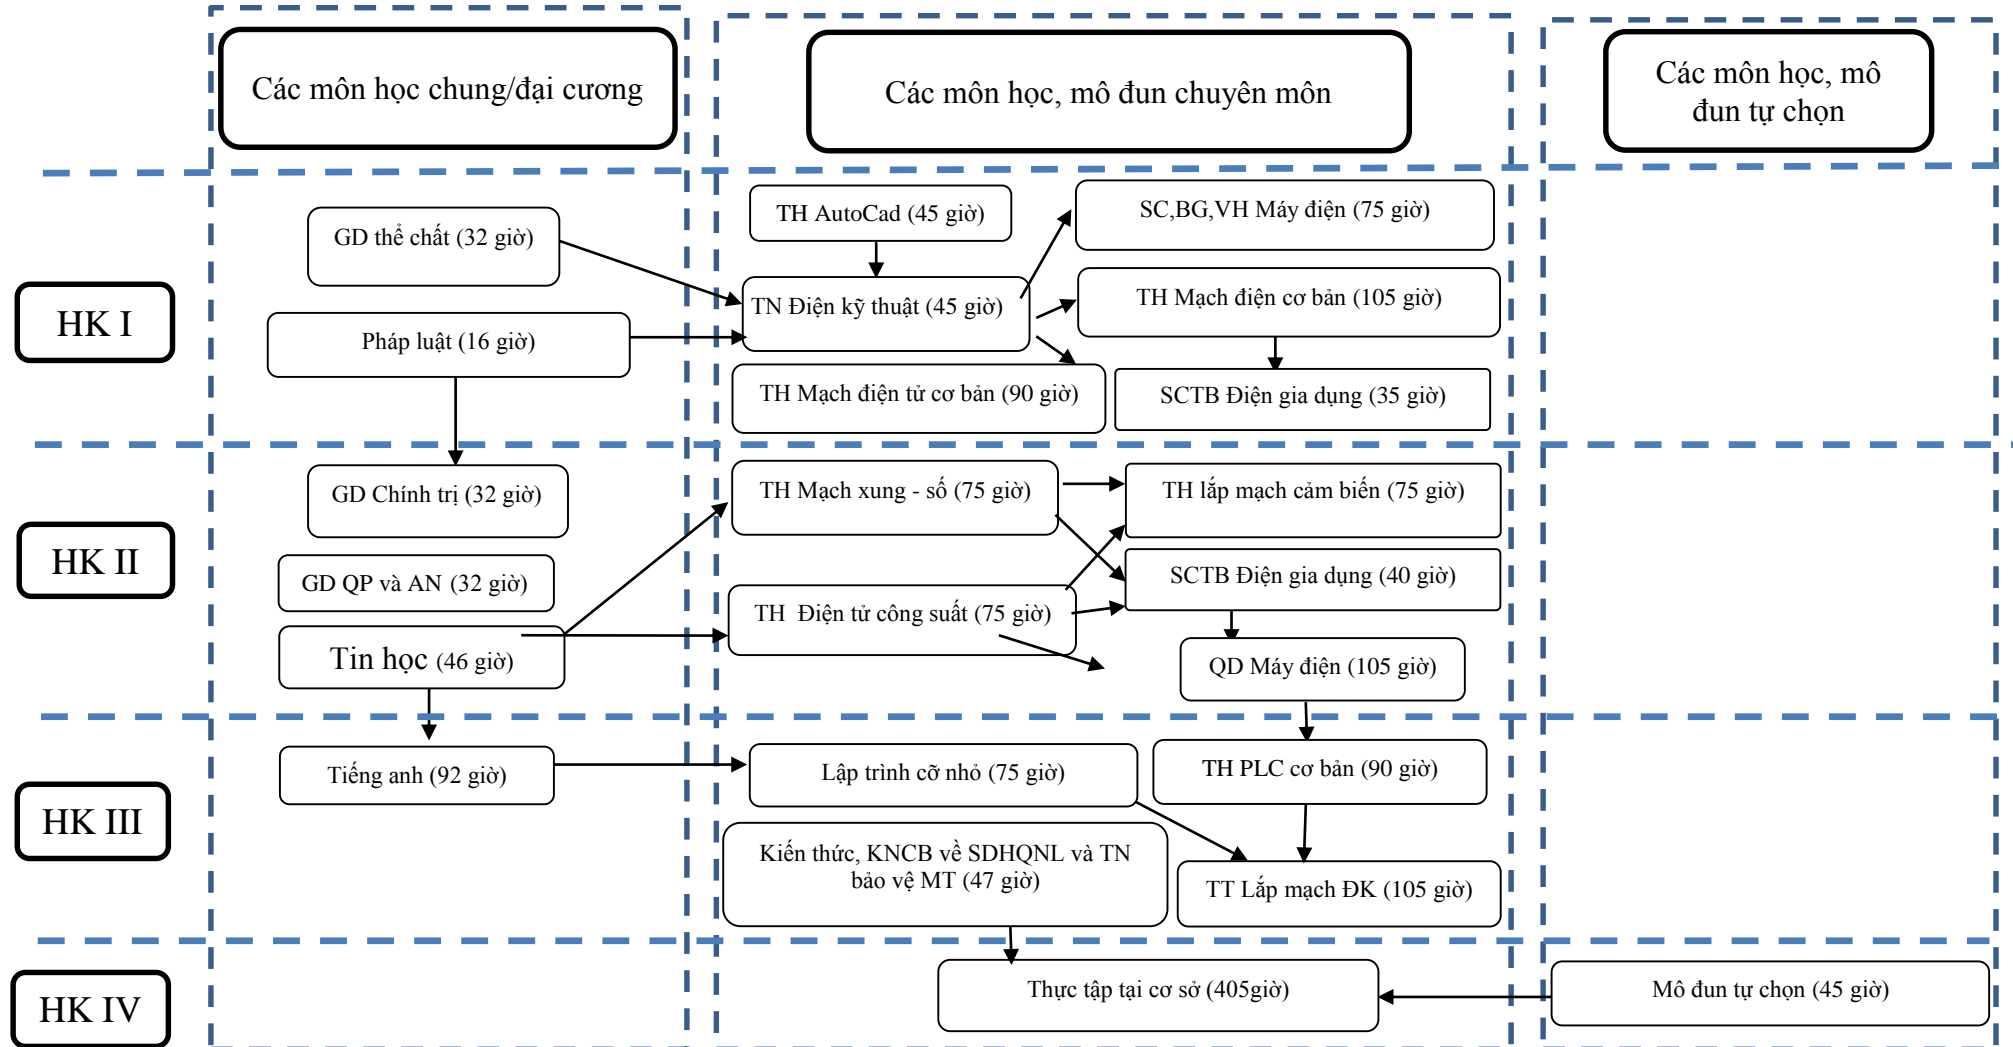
Các môn học chung/đại cương

Các môn học, mô đun chuyên môn

Các môn học, mô đun tự chọn

HK I

GD thể chất (32 giờ)

Pháp luật (16 giờ)

TH AutoCad (45 giờ)

TN Điện kỹ thuật (45 giờ)

TH Mạch điện tử cơ bản (90 giờ)

SC,BG,VH Máy điện (75 giờ)

TH Mạch điện cơ bản (105 giờ)

SCTB Điện gia dụng (35 giờ)

HK II

GD Chính trị (32 giờ)

GD QP và AN (32 giờ)

Tin học (46 giờ)

TH Mạch xung - số (75 giờ)

TH Điện tử công suất (75 giờ)

TH lắp mạch cảm biến (75 giờ)

SCTB Điện gia dụng (40 giờ)

QD Máy điện (105 giờ)

HK III

Tiếng anh (92 giờ)

Lập trình cỡ nhỏ (75 giờ)

Kiến thức, KNCB về SDHQNL và TN bảo vệ MT (47 giờ)

TH PLC cơ bản (90 giờ)

TT Lắp mạch ĐK (105 giờ)

HK IV

Thực tập tại cơ sở (405giờ)

Mô đun tự chọn (45 giờ)